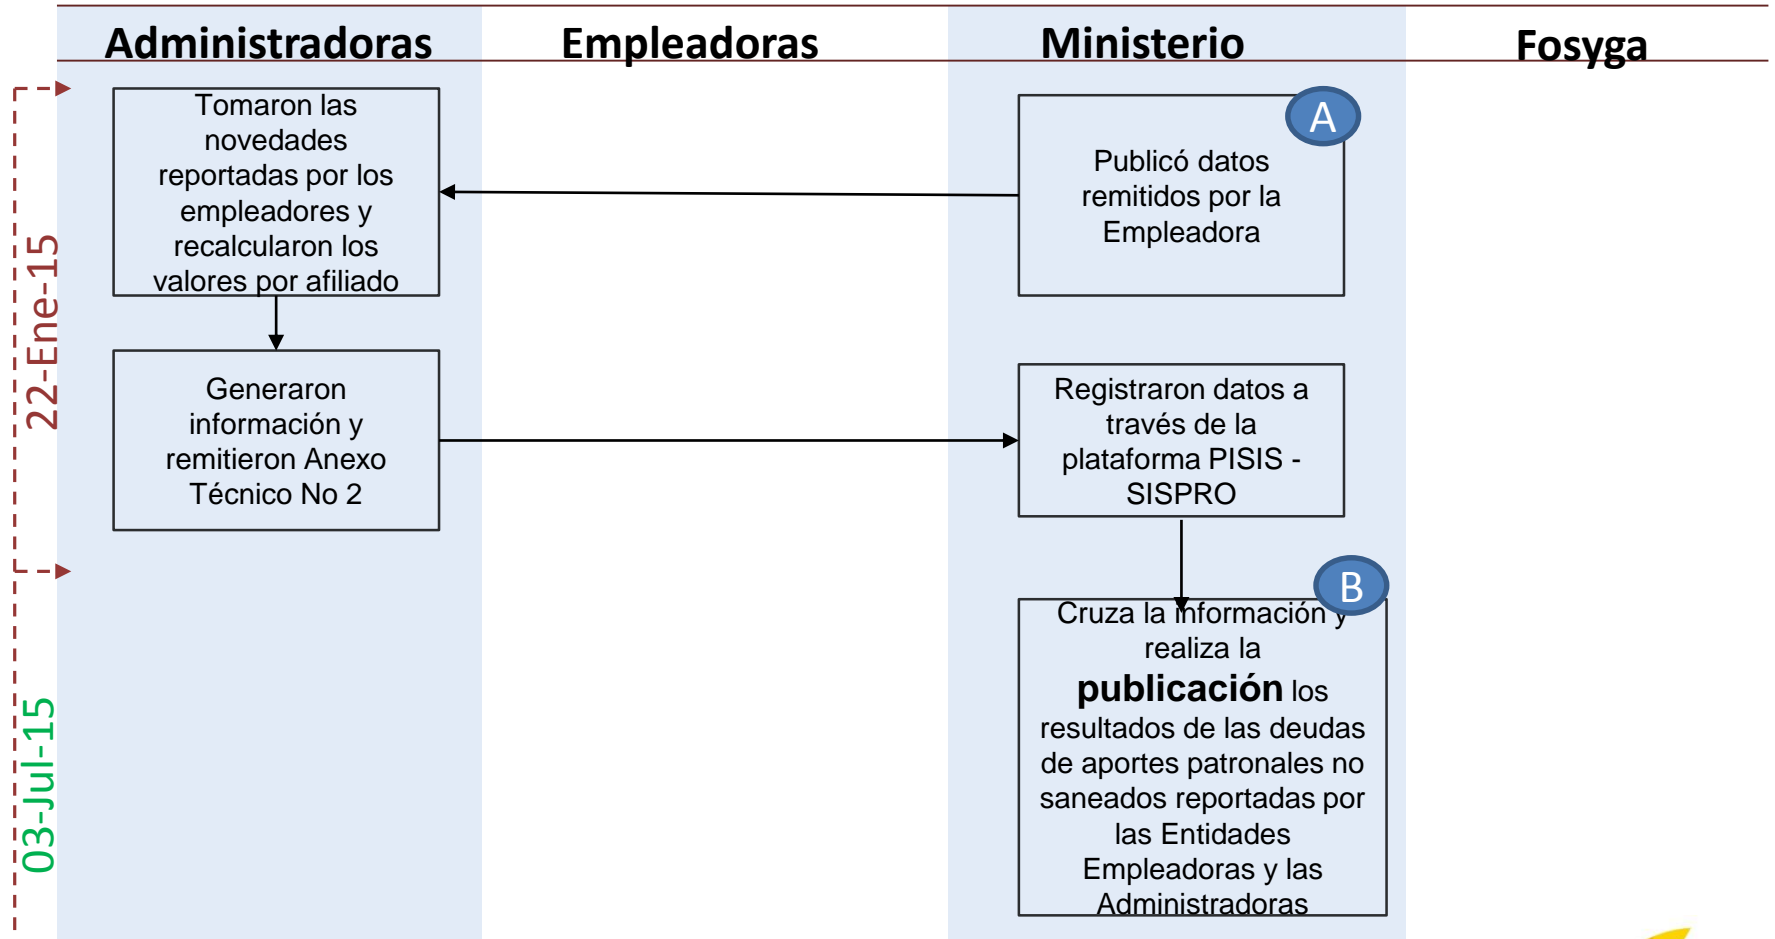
Administradoras

Empleadoras

Ministerio

Fosyga

22-Ene-15

03-Jul-15

Tomaron las novedades reportadas por los empleadores y recalcularon los valores por afiliado

A

Publicó datos remitidos por la Empleadora

Generaron información y remitieron Anexo Técnico No 2

Registraron datos a través de la plataforma PISIS - SISPRO

B

Cruza la información y realiza la **publicación** los resultados de las deudas de aportes patronales no saneados reportadas por las Entidades Empleadoras y las Administradoras